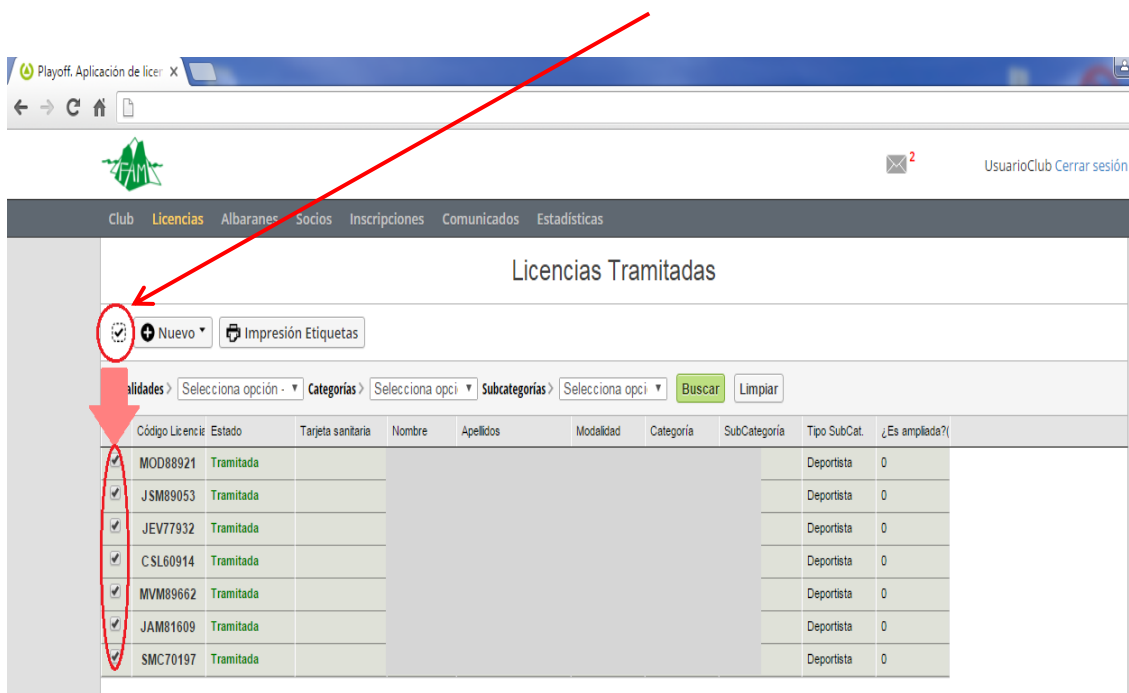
Playoff. Aplicación de licer ×

FAM

2

UsuarioClub Cerrar sesión

Club Licencias Albaranes Socios Inscripciones Comunicados Estadísticas

Licencias Tramitadas

Nuevo Impresión Etiquetas

alidades Selecciona opción - Categorías Selecciona opci Subcategorías Selecciona opci Buscar Limpiar

| | Código Licencia | Estado | Tarjeta sanitaria | Nombre | Apellidos | Modalidad | Categoría | SubCategoría | Tipo SubCat. | ¿Es ampliada?( |
|---|---|---|---|---|---|---|---|---|---|---|
| ✔ | MOD88921 | Tramitada | | | | | | | Deportista | 0 |
| ✔ | JSM89053 | Tramitada | | | | | | | Deportista | 0 |
| ✔ | JEV77932 | Tramitada | | | | | | | Deportista | 0 |
| ✔ | CSL60914 | Tramitada | | | | | | | Deportista | 0 |
| ✔ | MVM89662 | Tramitada | | | | | | | Deportista | 0 |
| ✔ | JAM81609 | Tramitada | | | | | | | Deportista | 0 |
| ✔ | SMC70197 | Tramitada | | | | | | | Deportista | 0 |